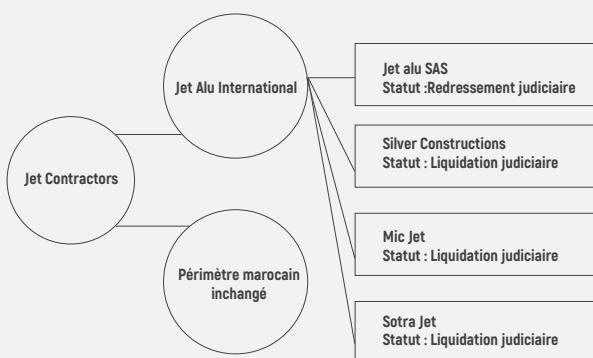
Jet Alu International

Jet Contractors

Périmètre marocain inchangé

Jet alu SAS
Statut :Redressement judiciaire

Silver Constructions
Statut : Liquidation judiciaire

Mic Jet
Statut : Liquidation judiciaire

Sotra Jet
Statut : Liquidation judiciaire